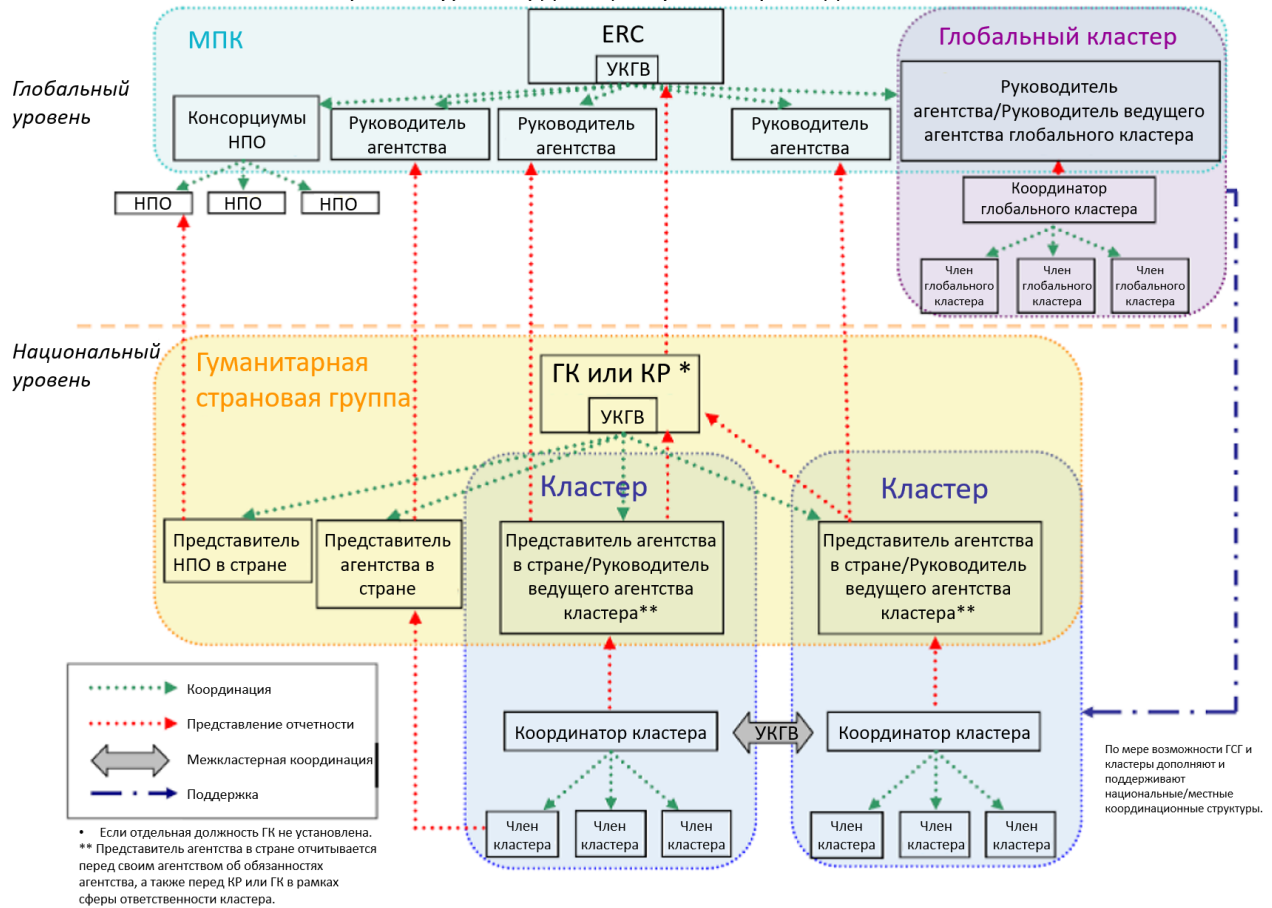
МПК

ERC
УКГВ

Глобальный кластер

Глобальный уровень

Консорциумы НПО

Руководитель агентства

Руководитель агентства

Руководитель агентства

Руководитель агентства/Руководитель ведущего агентства глобального кластера

НПО
НПО
НПО

Координатор глобального кластера

Член глобального кластера
Член глобального кластера
Член глобального кластера

Национальный уровень

Гуманитарная страновая группа

ГК или КР *
УКГВ

Кластер

Кластер

Представитель НПО в стране

Представитель агентства в стране

Представитель агентства в стране/Руководитель ведущего агентства кластера**

Представитель агентства в стране/Руководитель ведущего агентства кластера**

Координация
Представление отчетности
Межкластерная координация
Поддержка

Координатор кластера
УКГВ
Координатор кластера

Член кластера
Член кластера
Член кластера
Член кластера
Член кластера
Член кластера

• Если отдельная должность ГК не установлена.
** Представитель агентства в стране отчитывается перед своим агентством об обязанностях агентства, а также перед КР или ГК в рамках сферы ответственности кластера.

По мере возможности ГСГ и кластеры дополняют и поддерживают национальные/местные координационные структуры.